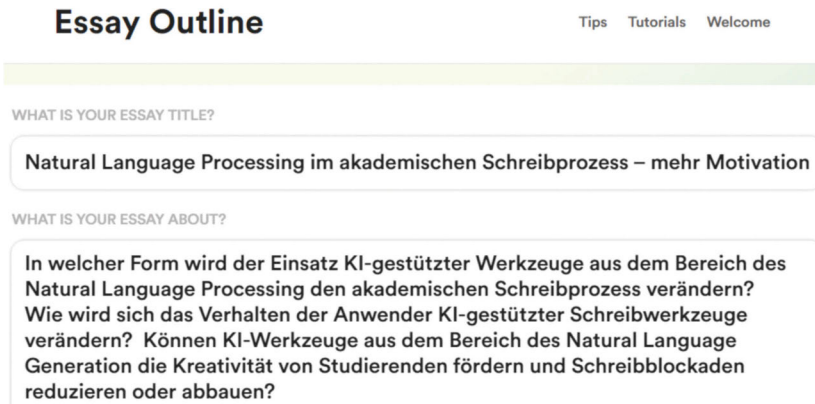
Essay Outline

Tips Tutorials Welcome

WHAT IS YOUR ESSAY TITLE?

Natural Language Processing im akademischen Schreibprozess – mehr Motivation

WHAT IS YOUR ESSAY ABOUT?

In welcher Form wird der Einsatz KI-gestützter Werkzeuge aus dem Bereich des Natural Language Processing den akademischen Schreibprozess verändern? Wie wird sich das Verhalten der Anwender KI-gestützter Schreibwerkzeuge verändern? Können KI-Werkzeuge aus dem Bereich des Natural Language Generation die Kreativität von Studierenden fördern und Schreibblockaden reduzieren oder abbauen?